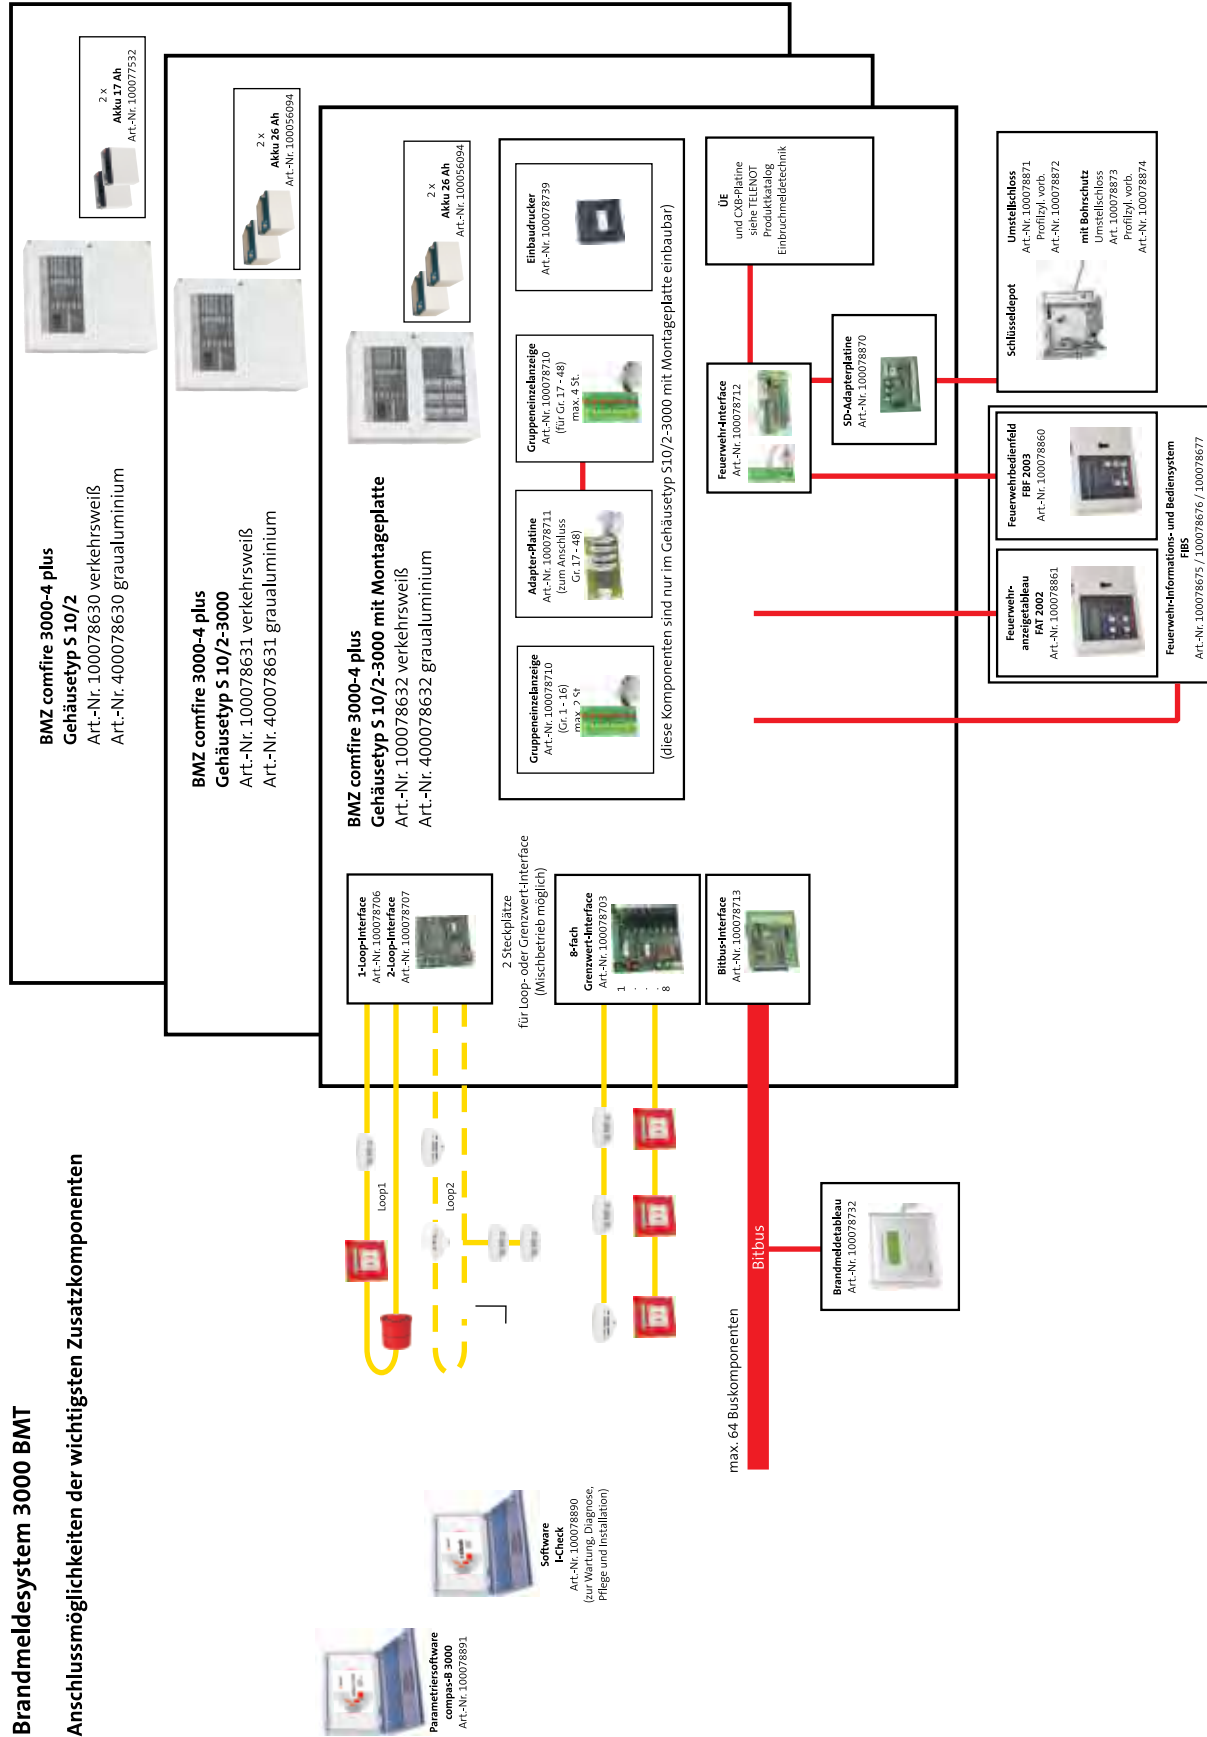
Brandmeldesystem 3000 BMT
Anschlussmöglichkeiten der wichtigsten Zusatzkomponenten

BMZ comfire 3000-4 plus
Gehäusetyp S 10/2
Art.-Nr. 100078630 verkehrsweiß
Art.-Nr. 400078630 graualuminium

2 x
Akku 17 Ah
Art.-Nr. 100077532

BMZ comfire 3000-4 plus
Gehäusetyp S 10/2-3000
Art.-Nr. 100078631 verkehrsweiß
Art.-Nr. 400078631 graualuminium

2 x
Akku 26 Ah
Art.-Nr. 100056094

BMZ comfire 3000-4 plus
Gehäusetyp S 10/2-3000 mit Montageplatte
Art.-Nr. 100078632 verkehrsweiß
Art.-Nr. 400078632 graualuminium

2 x
Akku 26 Ah
Art.-Nr. 100056094

Einbaudrucker
Art.-Nr. 100078739

Gruppeneinzelanzeige
Art.-Nr. 100078710
(für Gr. 17 - 48)
max. 4 St.

Adapter-Platine
Art.-Nr. 100078711
(zum Anschluss
Gr. 17 - 48)

Gruppeneinzelanzeige
Art.-Nr. 100078710
(Gr. 1 - 16)
max. 2 St.

(diese Komponenten sind nur im Gehäusetyp S10/2-3000 mit Montageplatte einbaubar)

ÜE
und CXB-Platine
siehe TELENOT
Produktkatalog
Einbruchmeldetechnik

Feuerwehr-Interface
Art.-Nr. 100078712

SD-Adapterplatine
Art.-Nr. 100078870

Schlüsseldepot

Umstellschloss
Art.-Nr. 100078871
Profilzyl. vorb.
Art.-Nr. 100078872

mit Bohrschutz
Umstellschloss
Art. 100078873
Profilzyl. vorb.
Art.-Nr. 100078874

Feuerwehrbedienfeld
FBF 2003
Art.-Nr. 100078860

Feuerwehr-
anzeigetableau
FAT 2002
Art.-Nr. 100078861

Feuerwehr-Informations- und Bediensystem
FIBS
Art.-Nr. 100078675 / 100078677

1-Loop-Interface
Art.-Nr. 100078706
2-Loop-Interface
Art.-Nr. 100078707

2 Steckplätze
für Loop- oder Grenzwert-Interface
(Mischbetrieb möglich)

8-fach
Grenzwert-Interface
Art.-Nr. 100078703

1
.
.
8

Bitbus-Interface
Art.-Nr. 100078713

Loop1

Loop2

Bitbus

max. 64 Buskomponenten

Brandmeldetableau
Art.-Nr. 100078732

Software
I-Check
Art.-Nr. 100078890
(zur Wartung, Diagnose,
Pflege und Installation)

Parametriersoftware
compas-B 3000
Art.-Nr. 100078891